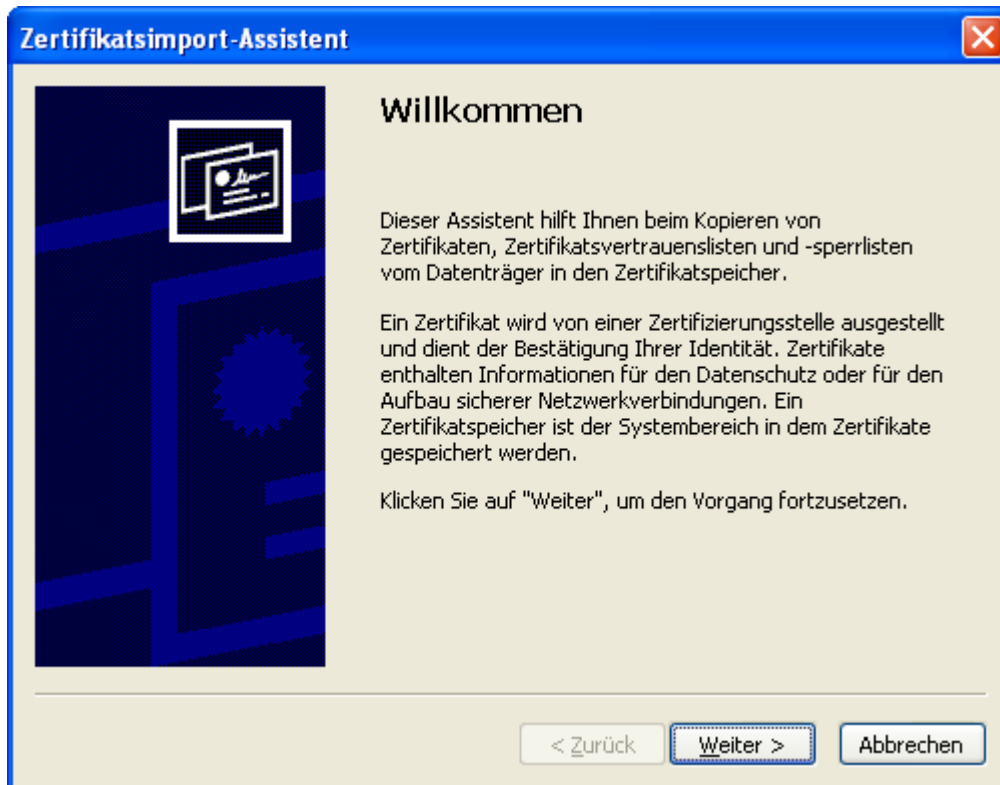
Zertifikatsimport-Assistent

Willkommen

Dieser Assistent hilft Ihnen beim Kopieren von Zertifikaten, Zertifikatsvertrauenslisten und -sperrlisten vom Datenträger in den Zertifikatspeicher.

Ein Zertifikat wird von einer Zertifizierungsstelle ausgestellt und dient der Bestätigung Ihrer Identität. Zertifikate enthalten Informationen für den Datenschutz oder für den Aufbau sicherer Netzwerkverbindungen. Ein Zertifikatspeicher ist der Systembereich in dem Zertifikate gespeichert werden.

Klicken Sie auf "Weiter", um den Vorgang fortzusetzen.

< Zurück | Weiter > | Abbrechen